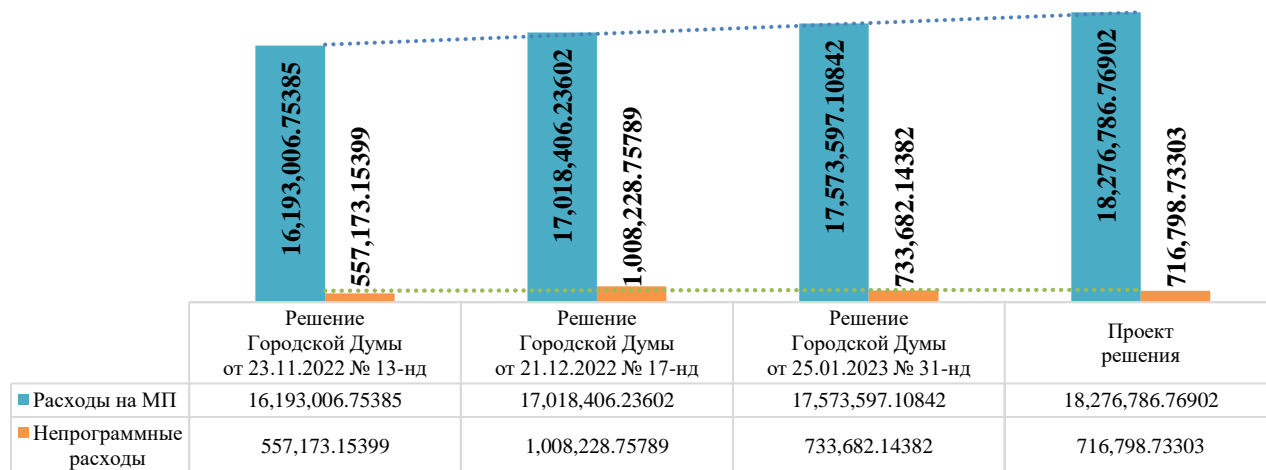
16,193,006.75385
557,173.15399
17,018,406.23602
1,008,228.75789
17,573,597.10842
733,682.14382
18,276,786.76902
716,798.73303

| | Решение Городской Думы от 23.11.2022 № 13-нд | Решение Городской Думы от 21.12.2022 № 17-нд | Решение Городской Думы от 25.01.2023 № 31-нд | Проект решения |
|---|---|---|---|---|
| Расходы на МП | 16,193,006.75385 | 17,018,406.23602 | 17,573,597.10842 | 18,276,786.76902 |
| Непрограммные расходы | 557,173.15399 | 1,008,228.75789 | 733,682.14382 | 716,798.73303 |